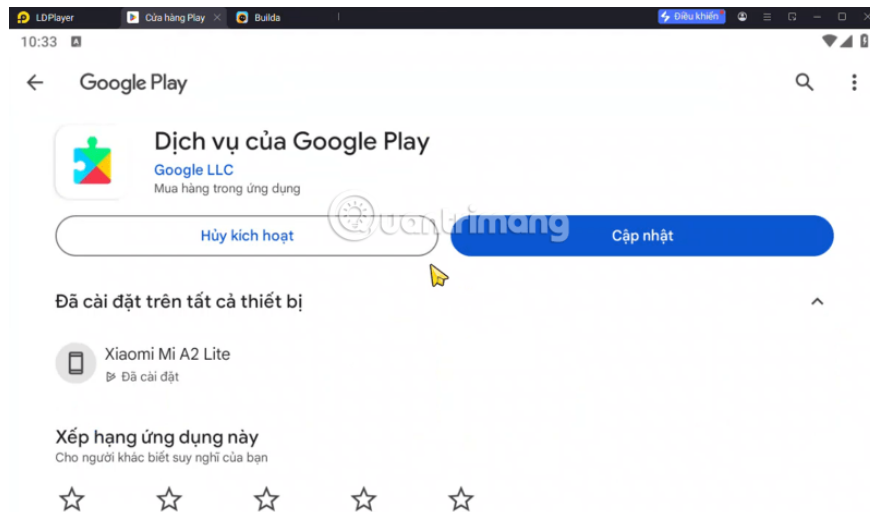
LDPlayer
Cửa hàng Play
Builda
Điều khiển
10:33
Google Play
Dịch vụ của Google Play
Google LLC
Mua hàng trong ứng dụng
Hủy kích hoạt
Cập nhật
quantrimang
Đã cài đặt trên tất cả thiết bị
Xiaomi Mi A2 Lite
Đã cài đặt
Xếp hạng ứng dụng này
Cho người khác biết suy nghĩ của bạn